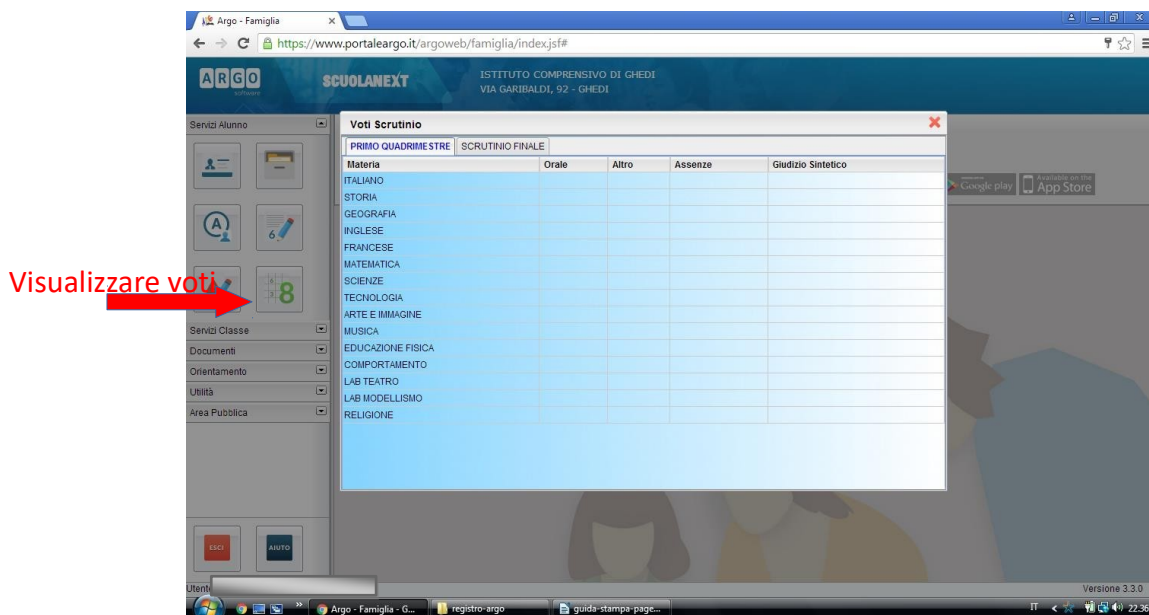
Argo - Famiglia
https://www.portaleargo.it/argoweb/famiglia/index.jsf#

ARGO software
SCUOLANEXT
ISTITUTO COMPRENSIVO DI GHEDI
VIA GARIBALDI, 92 - GHEDI

Servizi Alunno

Visualizzare voti

Servizi Classe
Documenti
Orientamento
Utilità
Area Pubblica

ESCI
AIUTO

Google play
Available on the App Store

Voti Scrutinio

PRIMO QUADRIMESTRE | SCRUTINIO FINALE

| Materia | Orale | Altro | Assenze | Giudizio Sintetico |
|---|---|---|---|---|
| ITALIANO | | | | |
| STORIA | | | | |
| GEOGRAFIA | | | | |
| INGLESE | | | | |
| FRANCESE | | | | |
| MATEMATICA | | | | |
| SCIENZE | | | | |
| TECNOLOGIA | | | | |
| ARTE E IMMAGINE | | | | |
| MUSICA | | | | |
| EDUCAZIONE FISICA | | | | |
| COMPORTAMENTO | | | | |
| LAB TEATRO | | | | |
| LAB MODELLISMO | | | | |
| RELIGIONE | | | | |

Utente
Versione 3.3.0

Argo - Famiglia - G...
registro-argo
guida-stampa-page...
IT
22.36